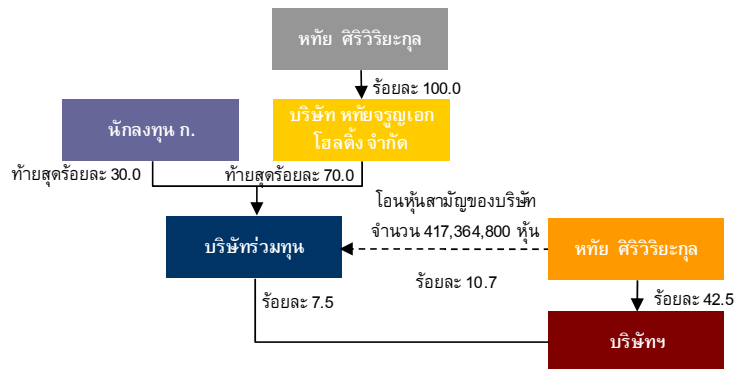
หทัย ศิริวิริยะกุล

ร้อยละ 100.0

นักลงทุน ก.

บริษัท หทัยจรูญเอก โฮลดิ้ง จำกัด

ท้ายสุดร้อยละ 30.0

ท้ายสุดร้อยละ 70.0

โอนหุ้นสามัญของบริษัท จำนวน 417,364,800 หุ้น

บริษัทร่วมทุน

หทัย ศิริวิริยะกุล

ร้อยละ 10.7

ร้อยละ 7.5

ร้อยละ 42.5

บริษัทฯ